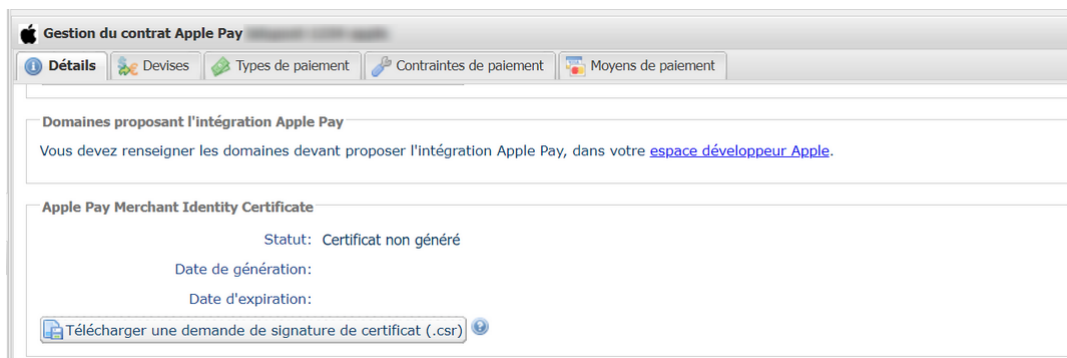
Gestion du contrat Apple Pay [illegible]

Détails | Devises | Types de paiement | Contraintes de paiement | Moyens de paiement

Domaines proposant l'intégration Apple Pay

Vous devez renseigner les domaines devant proposer l'intégration Apple Pay, dans votre espace développeur Apple.

Apple Pay Merchant Identity Certificate

Statut: Certificat non généré

Date de génération:

Date d'expiration:

Télécharger une demande de signature de certificat (.csr)